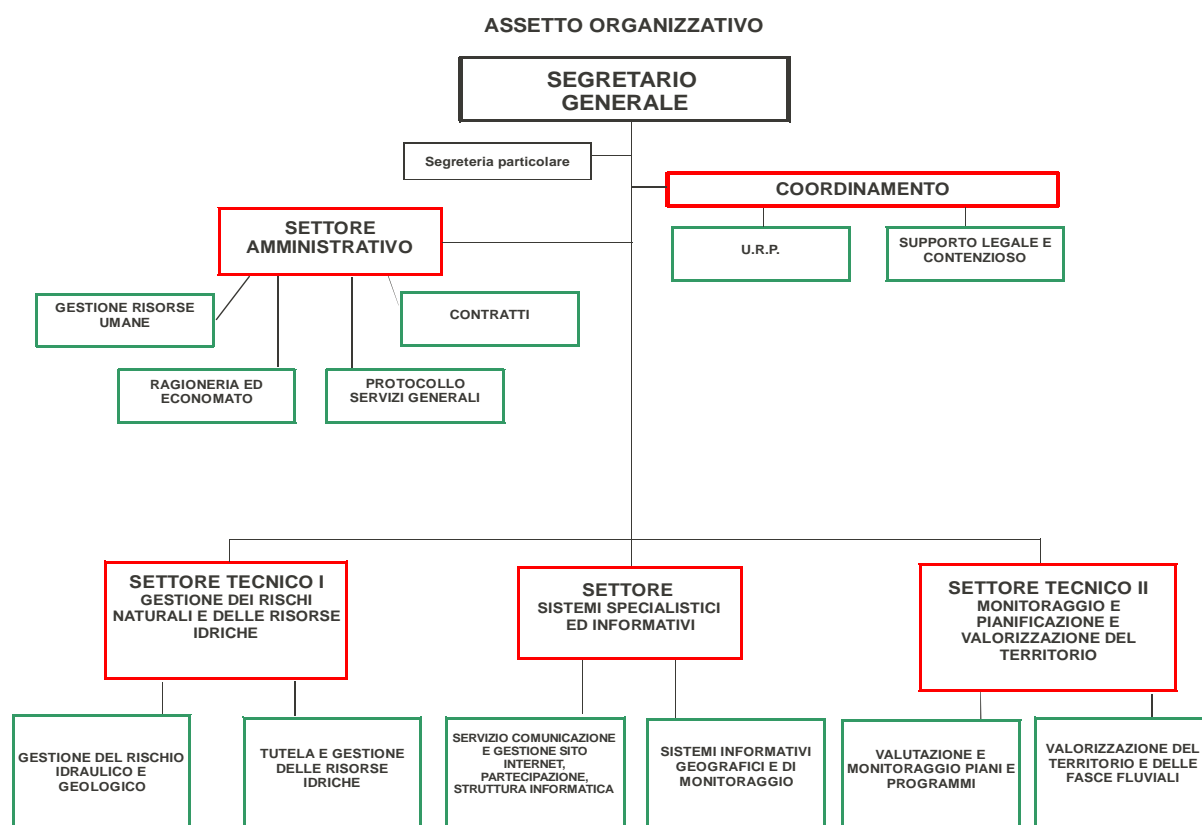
ASSETTO ORGANIZZATIVO

SEGRETARIO GENERALE

Segreteria particolare

COORDINAMENTO

U.R.P.

SUPPORTO LEGALE E CONTENZIOSO

SETTORE AMMINISTRATIVO

GESTIONE RISORSE UMANE

CONTRATTI

RAGIONERIA ED ECONOMATO

PROTOCOLLO SERVIZI GENERALI

SETTORE TECNICO I
GESTIONE DEI RISCHI NATURALI E DELLE RISORSE IDRICHE

SETTORE
SISTEMI SPECIALISTICI ED INFORMATIVI

SETTORE TECNICO II
MONITORAGGIO E PIANIFICAZIONE E VALORIZZAZIONE DEL TERRITORIO

GESTIONE DEL RISCHIO IDRAULICO E GEOLOGICO

TUTELA E GESTIONE DELLE RISORSE IDRICHE

SERVIZIO COMUNICAZIONE E GESTIONE SITO INTERNET, PARTECIPAZIONE, STRUTTURA INFORMATICA

SISTEMI INFORMATIVI GEOGRAFICI E DI MONITORAGGIO

VALUTAZIONE E MONITORAGGIO PIANI E PROGRAMMI

VALORIZZAZIONE DEL TERRITORIO E DELLE FASCE FLUVIALI